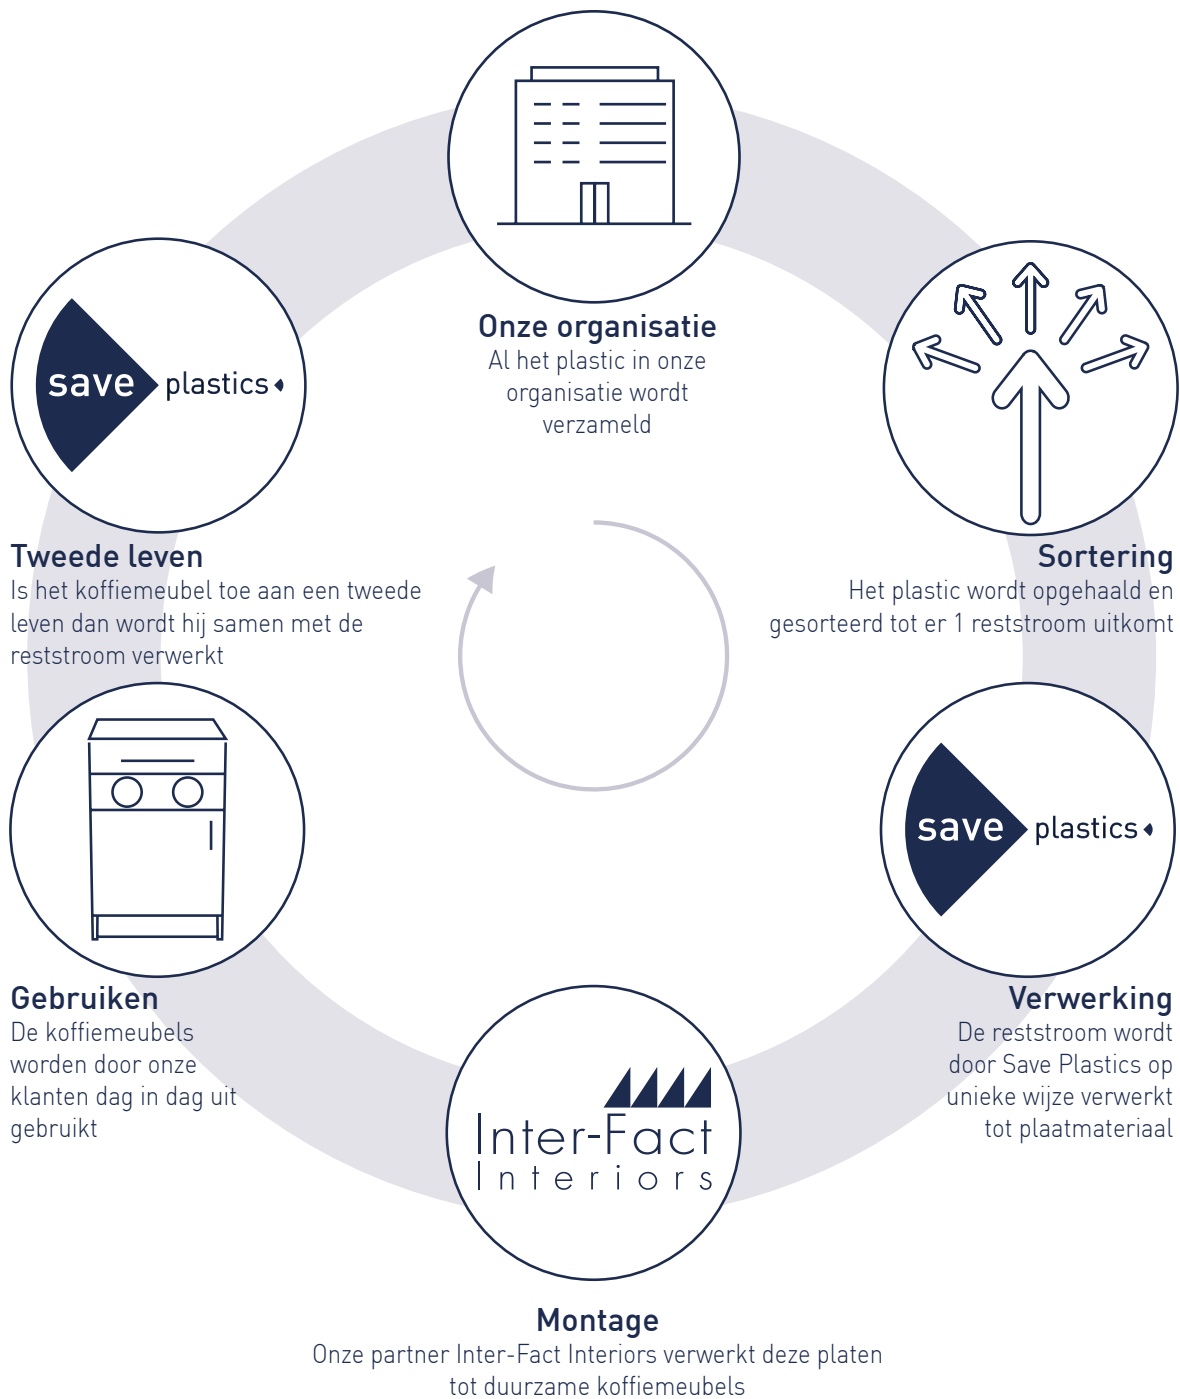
Onze organisatie
Al het plastic in onze organisatie wordt verzameld

save plastics

Tweede leven
Is het koffiemeubel toe aan een tweede leven dan wordt hij samen met de reststroom verwerkt

Sortering
Het plastic wordt opgehaald en gesorteerd tot er 1 reststroom uitkomt

save plastics

Verwerking
De reststroom wordt door Save Plastics op unieke wijze verwerkt tot plaatmateriaal

Gebruiken
De koffiemeubels worden door onze klanten dag in dag uit gebruikt

Inter-Fact Interiors

Montage
Onze partner Inter-Fact Interiors verwerkt deze platen tot duurzame koffiemeubels